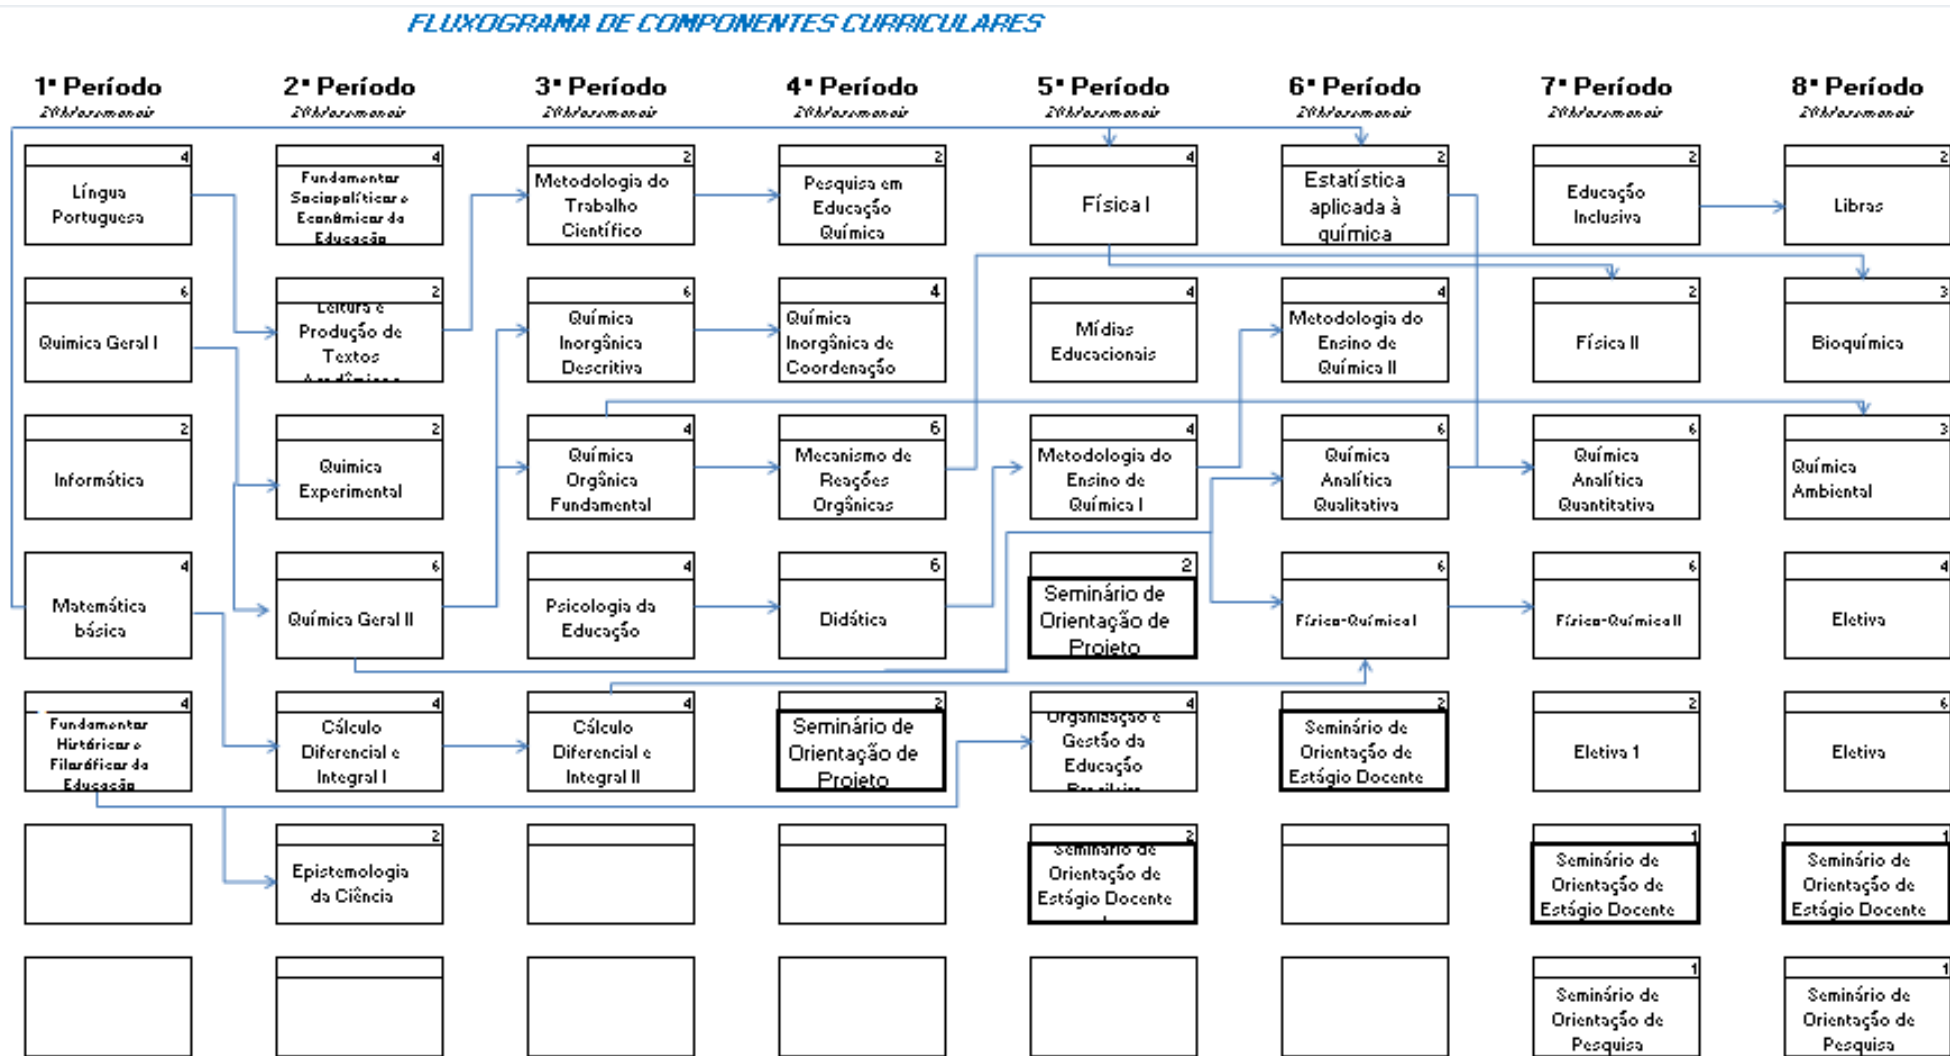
FLUXOGRAMA DE COMPONENTES CURRICULARES

1º Período
20h/semanais

2º Período
20h/semanais

3º Período
20h/semanais

4º Período
20h/semanais

5º Período
20h/semanais

6º Período
20h/semanais

7º Período
20h/semanais

8º Período
20h/semanais

4
Língua Portuguesa

6
Química Geral I

2
Informática

4
Matemática básica

4
Fundamentos Históricos e Filosóficos da Educação

4
Fundamentos Sociopolíticos e Econômicos da Educação

2
Leitura e Produção de Textos Acadêmicos

2
Química Experimental

6
Química Geral II

4
Cálculo Diferencial e Integral I

2
Epistemologia da Ciência

2
Metodologia do Trabalho Científico

6
Química Inorgânica Descritiva

4
Química Orgânica Fundamental

4
Psicologia da Educação

4
Cálculo Diferencial e Integral II

2
Pesquisa em Educação Química

4
Química Inorgânica de Coordenação

6
Mecanismo de Reações Orgânicas

6
Didática

2
Seminário de Orientação de Projeto

4
Física I

4
Mídias Educacionais

4
Metodologia do Ensino de Química I

2
Seminário de Orientação de Projeto

4
Organização e Gestão da Educação Brasileira

2
Seminário de Orientação de Estágio Docente

2
Estatística aplicada à química

4
Metodologia do Ensino de Química II

6
Química Analítica Qualitativa

6
Físico-Química I

2
Seminário de Orientação de Estágio Docente

2
Educação Inclusiva

2
Física II

6
Química Analítica Quantitativa

6
Físico-Química II

2
Eletiva 1

1
Seminário de Orientação de Estágio Docente

1
Seminário de Orientação de Pesquisa

2
Libras

3
Bioquímica

3
Química Ambiental

4
Eletiva

6
Eletiva

1
Seminário de Orientação de Estágio Docente

1
Seminário de Orientação de Pesquisa